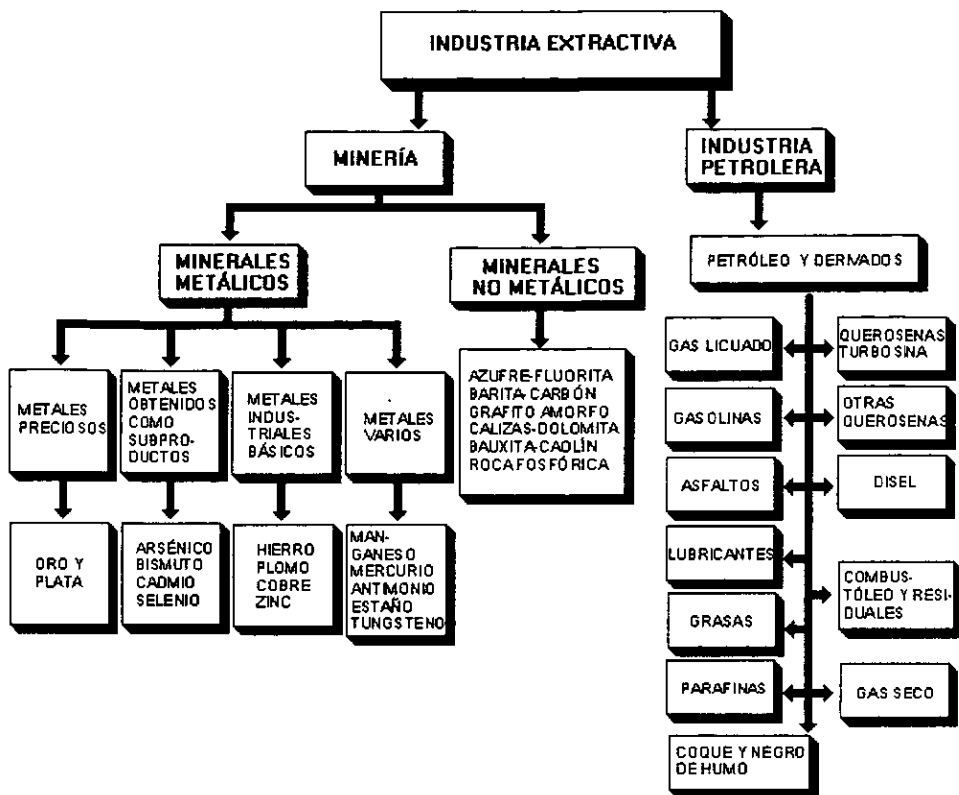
INDUSTRIA EXTRACTIVA

MINERÍA

INDUSTRIA PETROLERA

MINERALES METÁLICOS

MINERALES NO METÁLICOS

METALES PRECIOSOS

METALES OBTENIDOS COMO SUBPRODUCTOS

METALES INDUSTRIALES BÁSICOS

METALES VARIOS

AZUFRE-FLUORITA
BARITA-CARBÓN
GRAFITO AMORFO
CALIZAS-DOLOMITA
BAUXITA-CAOLÍN
ROCAFOSFÓRICA

ORO Y PLATA

ARSÉNICO
BISMUTO
CADMIO
SELENIO

HIERRO
PLOMO
COBRE
ZINC

MANGANESO
MERCURIO
ANTIMONIO
ESTAÑO
TUNGSTENO

PETRÓLEO Y DERIVADOS

GAS LICUADO

QUEROSENAS TURBOSINA

GASOLINAS

OTRAS QUEROSENAS

ASFALTOS

DISEL

LUBRICANTES

COMBUSTÓLEO Y RESIDUALES

GRASAS

PARAFINAS

GAS SECO

COQUE Y NEGRO DE HUMO